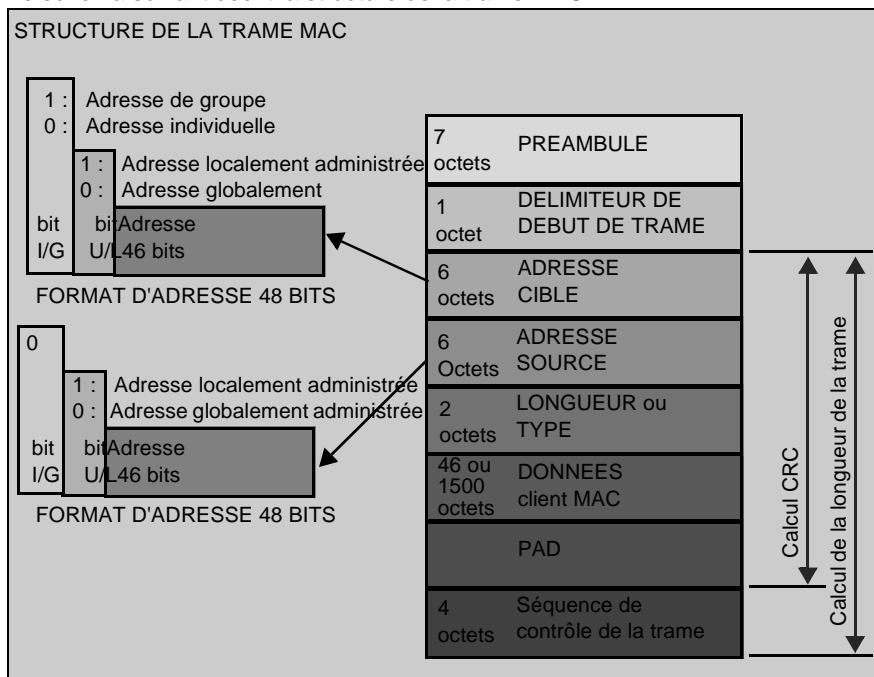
STRUCTURE DE LA TRAME MAC

1 : Adresse de groupe
0 : Adresse individuelle

1 : Adresse localement administrée
0 : Adresse globalement

bit I/G

bit U/L

Adresse 46 bits

FORMAT D'ADRESSE 48 BITS

0

1 : Adresse localement administrée
0 : Adresse globalement administrée

bit I/G

bit U/L

Adresse 46 bits

FORMAT D'ADRESSE 48 BITS

| | |
|---|---|
| 7 octets | PREAMBULE |
| 1 octet | DELIMITEUR DE DEBUT DE TRAME |
| 6 octets | ADRESSE CIBLE |
| 6 Octets | ADRESSE SOURCE |
| 2 octets | LONGUEUR ou TYPE |
| 46 ou 1500 octets | DONNEES client MAC |
| | PAD |
| 4 octets | Séquence de contrôle de la trame |

Calcul CRC

Calcul de la longueur de la trame